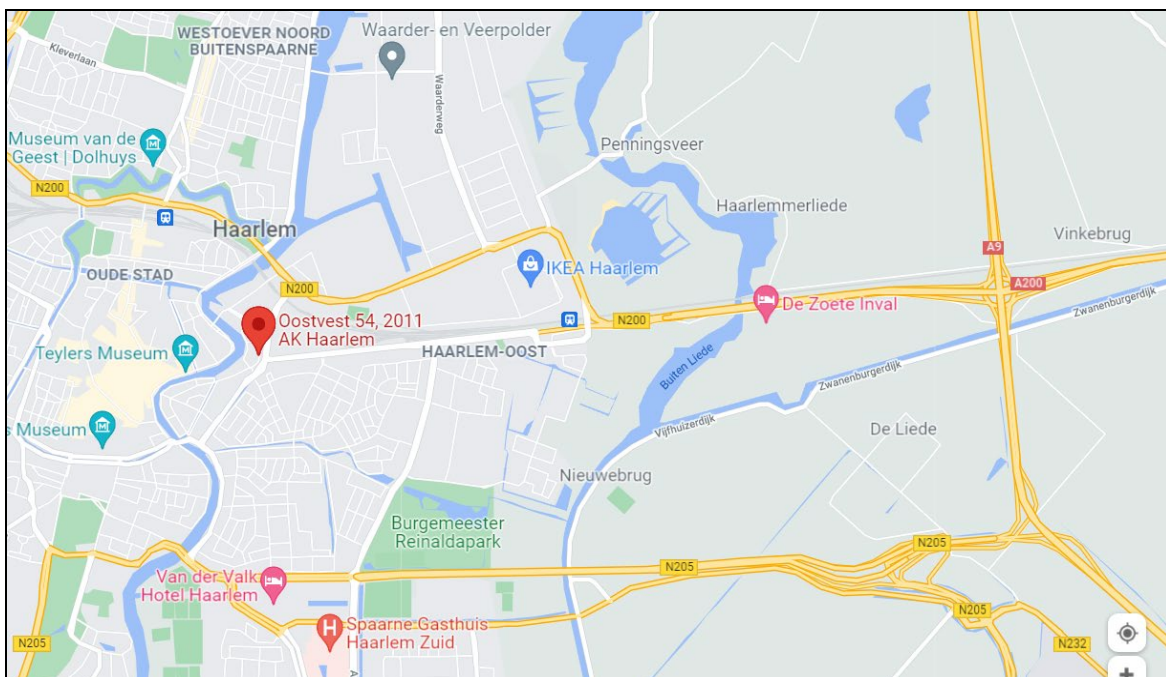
WESTOEVER NOORD BUITENSPAARNE

Waarder- en Veerpolder

Kleverlaan

Waarderweg

Museum van de Geest | Dolhuys

Penningsveer

N200

Haarlemmerliede

Haarlem

Vinkebrug

A9

OUDE STAD

IKEA Haarlem

A200

N200

De Zoete Inval

Zwanenburgerdijk

Oostvest 54, 2011 AK Haarlem

N200

HAARLEM-OOST

Teylers Museum

Buiten Liede

Zwanenburgerdijk

s Museum

Vijfhuizerdijk

De Liede

Nieuwebrug

Burgemeester Reinaldapark

N205

Van der Valk Hotel Haarlem

N205

N205

Spaarne Gasthuis Haarlem Zuid

N205

N232

+